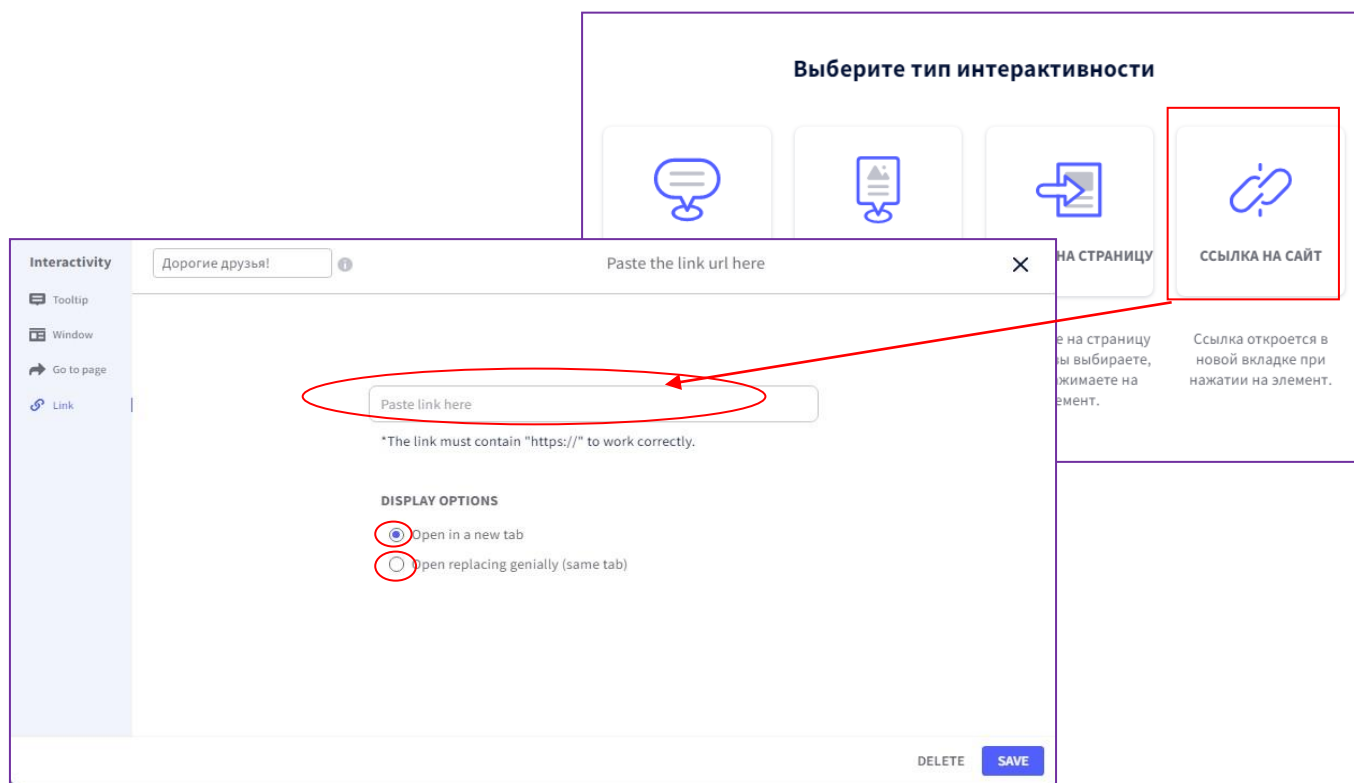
Выберите тип интерактивности

НА СТРАНИЦУ

е на страницу
ы выбираете,
жимаете на
емент.

ССЫЛКА НА САЙТ

Ссылка откроется в новой вкладке при нажатии на элемент.

Interactivity

Tooltip

Window

Go to page

Link

Дорогие друзья!

Paste the link url here

Paste link here

*The link must contain "https://" to work correctly.

DISPLAY OPTIONS

Open in a new tab

Open replacing genially (same tab)

DELETE

SAVE